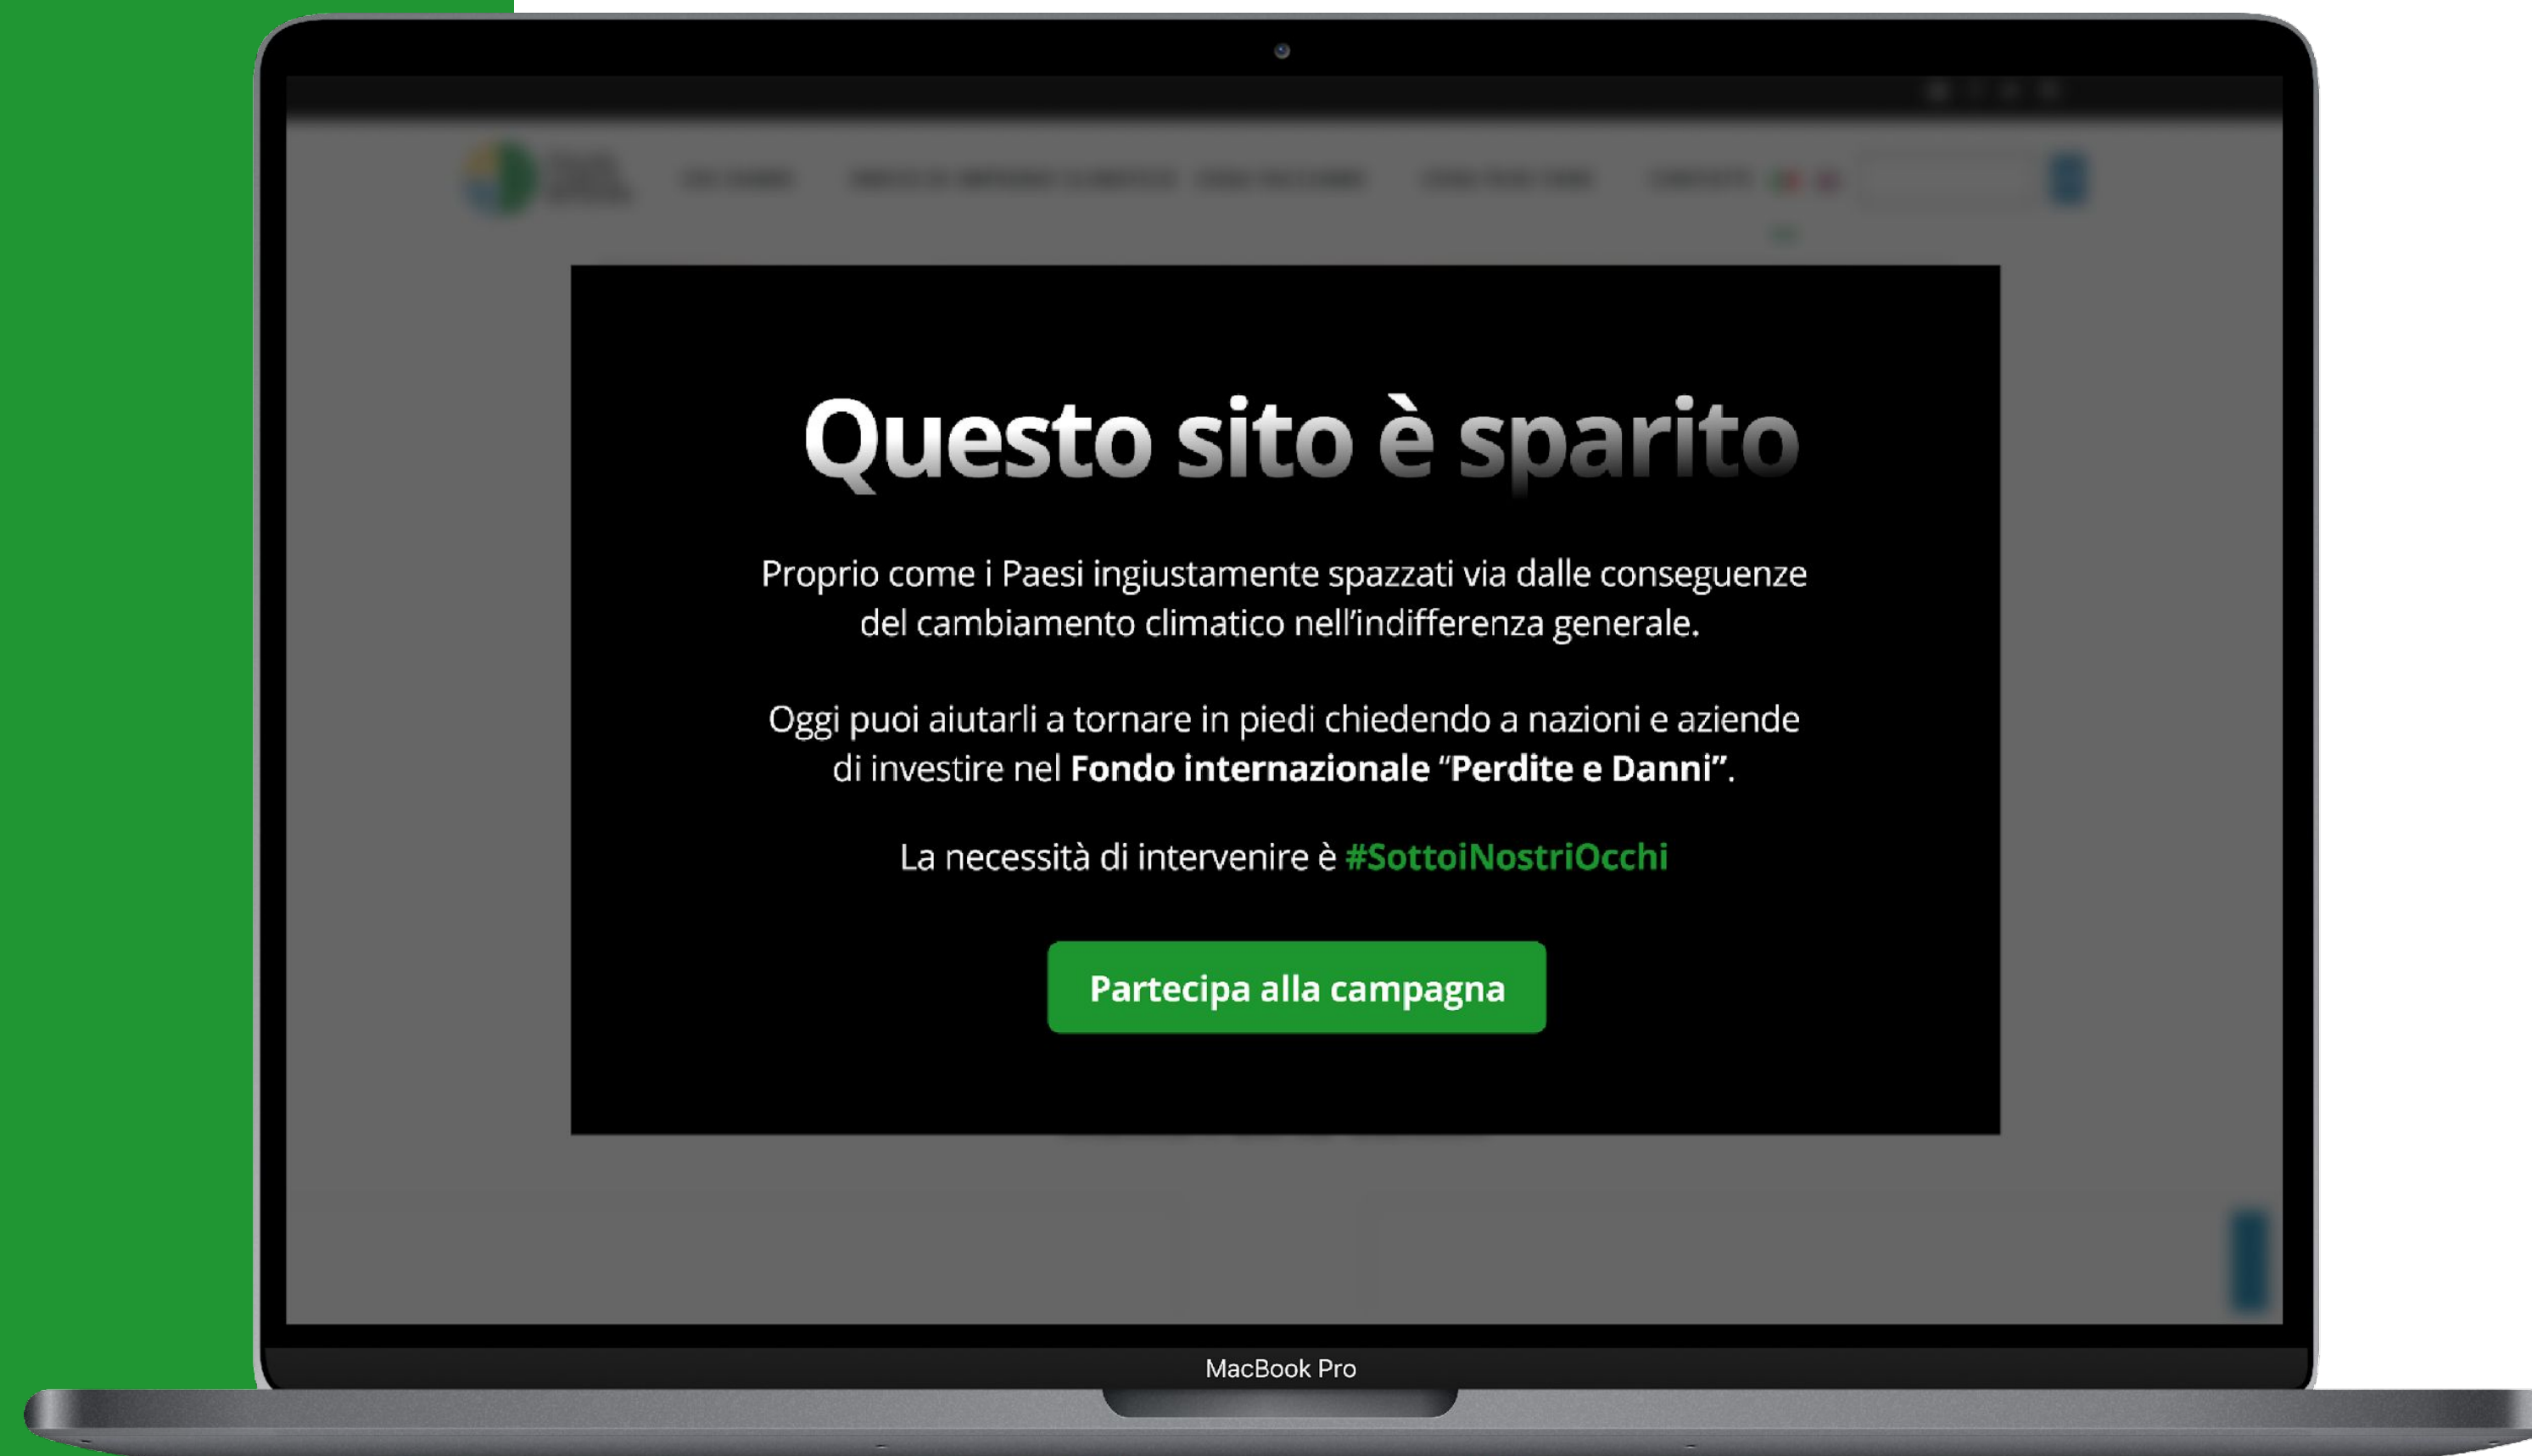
Questo sito è sparito

Proprio come i Paesi ingiustamente spazzati via dalle conseguenze del cambiamento climatico nell'indifferenza generale.

Oggi puoi aiutarli a tornare in piedi chiedendo a nazioni e aziende di investire nel **Fondo internazionale** "**Perdite e Danni**".

La necessità di intervenire è #SottoiNostriOcchi

Partecipa alla campagna

MacBook Pro